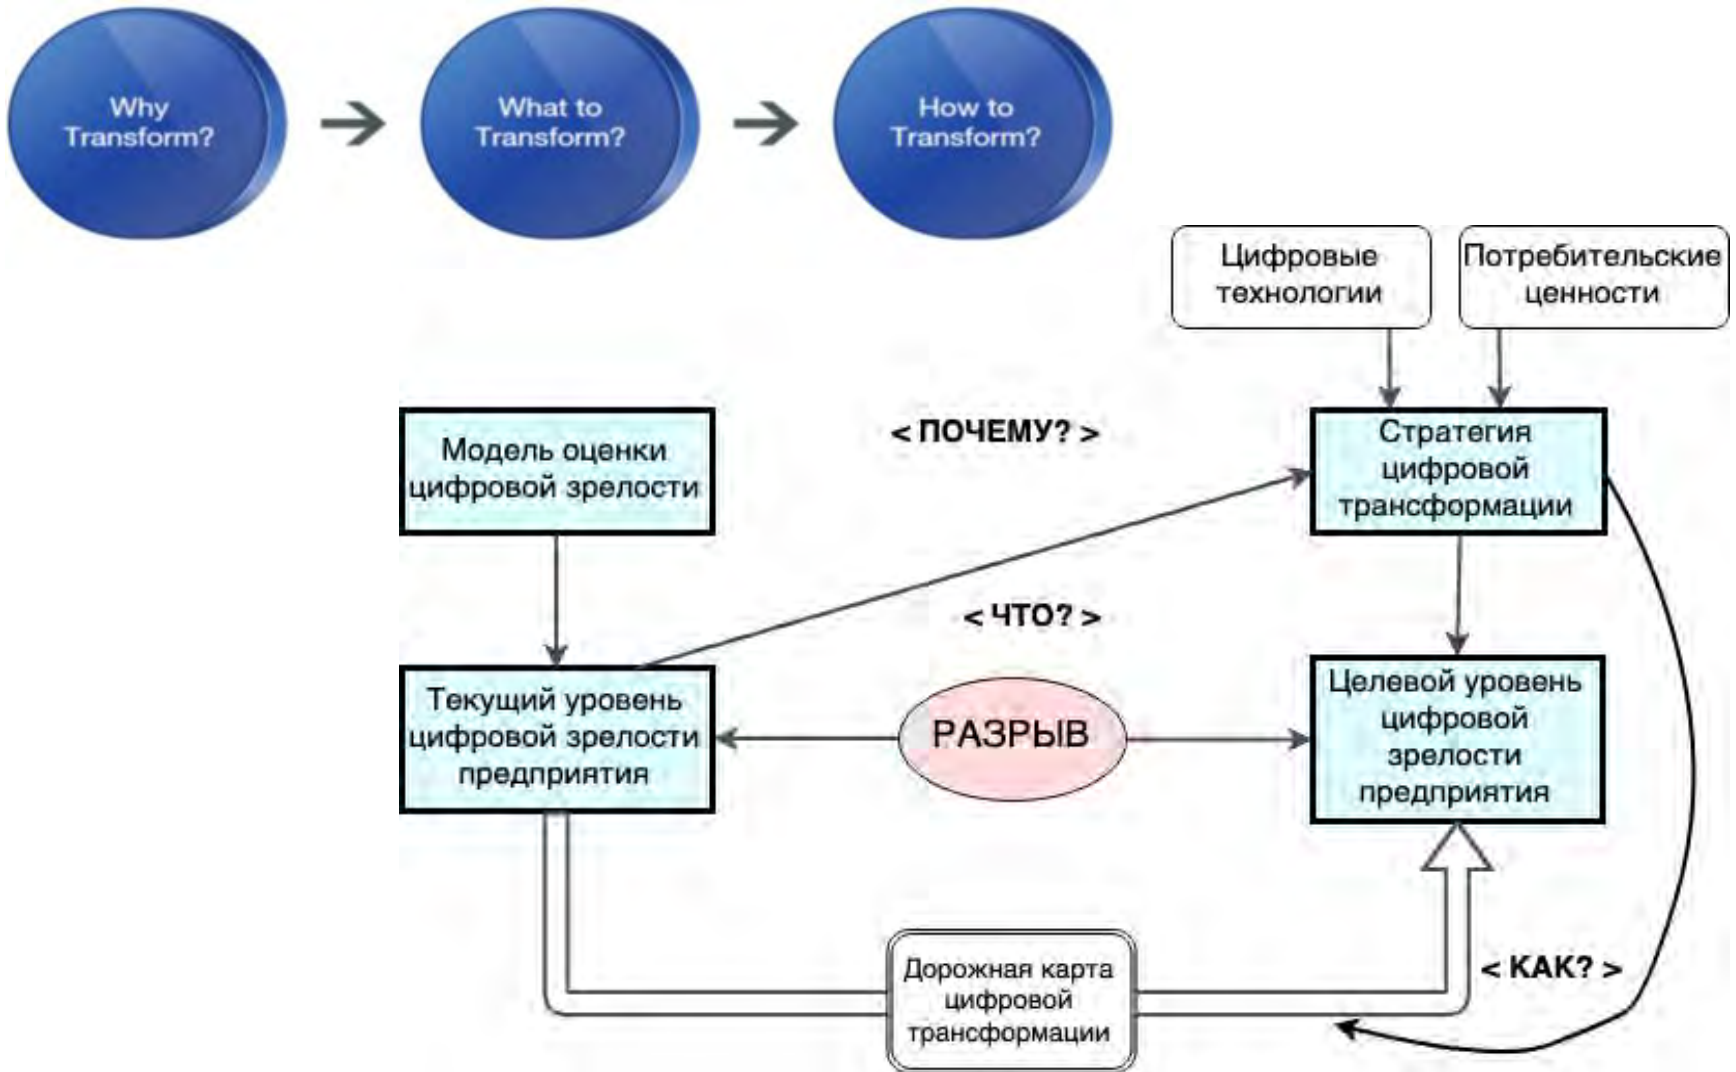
Why Transform?

What to Transform?

How to Transform?

Цифровые технологии

Потребительские ценности

Модель оценки цифровой зрелости

< ПОЧЕМУ? >

Стратегия цифровой трансформации

< ЧТО? >

Текущий уровень цифровой зрелости предприятия

РАЗРЫВ

Целевой уровень цифровой зрелости предприятия

Дорожная карта цифровой трансформации

< КАК? >